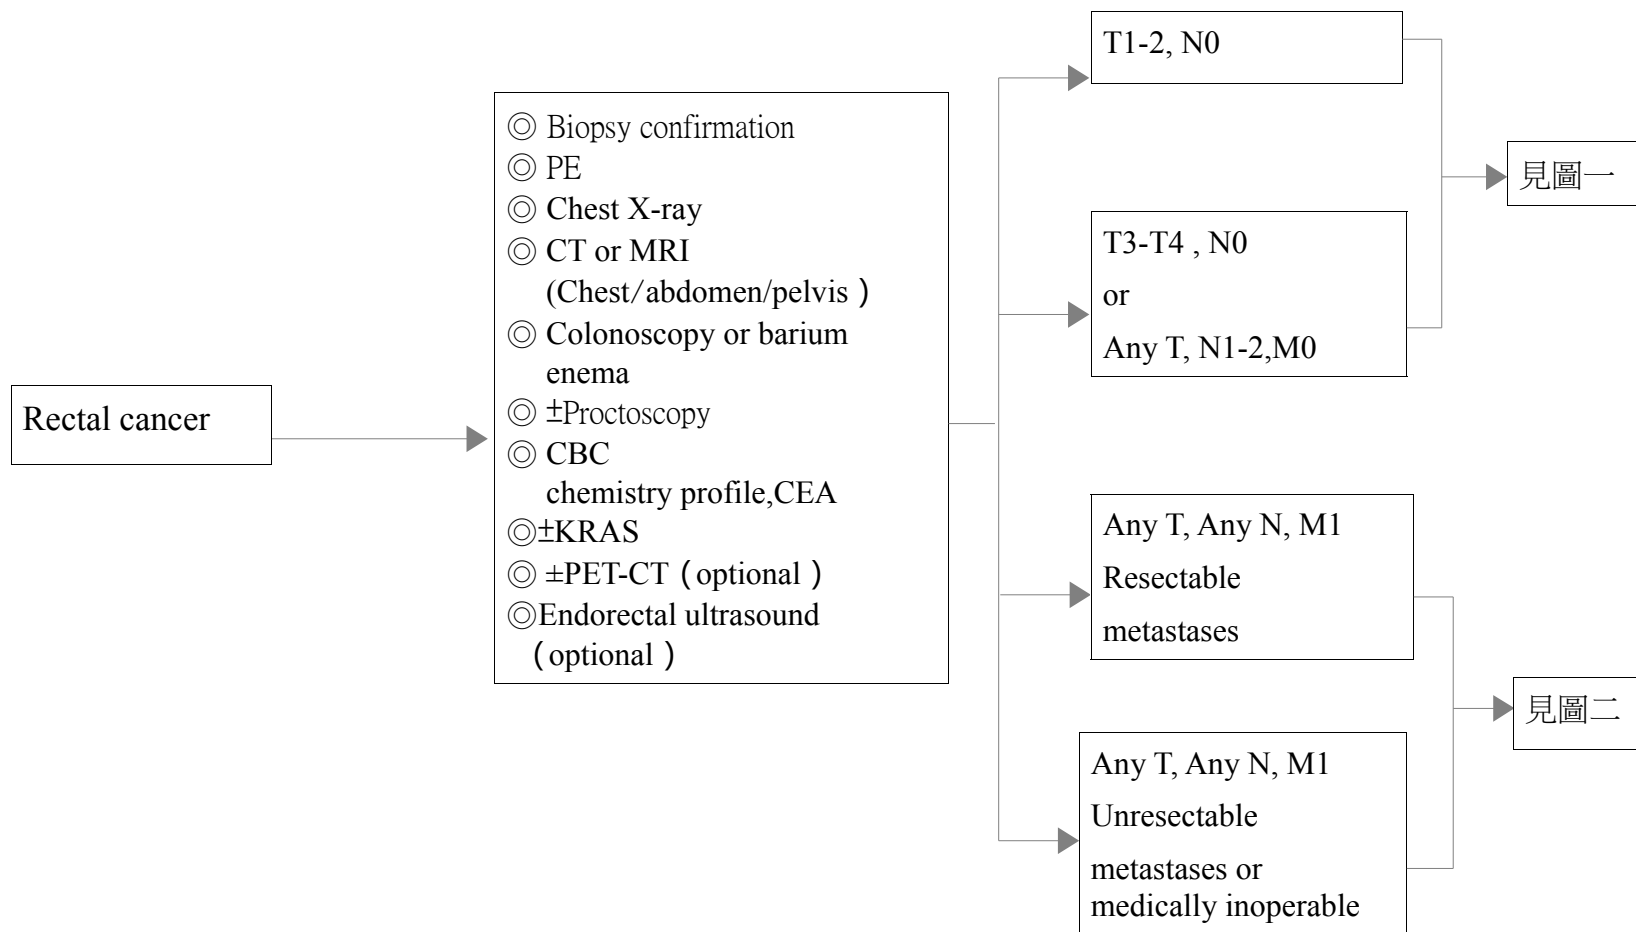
Rectal cancer

◎ Biopsy confirmation
◎ PE
◎ Chest X-ray
◎ CT or MRI (Chest/abdomen/pelvis)
◎ Colonoscopy or barium enema
◎ ±Proctoscopy
◎ CBC chemistry profile,CEA
◎±KRAS
◎ ±PET-CT (optional)
◎Endorectal ultrasound (optional)

T1-2, N0

T3-T4 , N0
or
Any T, N1-2,M0

見圖一

Any T, Any N, M1
Resectable
metastases

Any T, Any N, M1
Unresectable
metastases or medically inoperable

見圖二